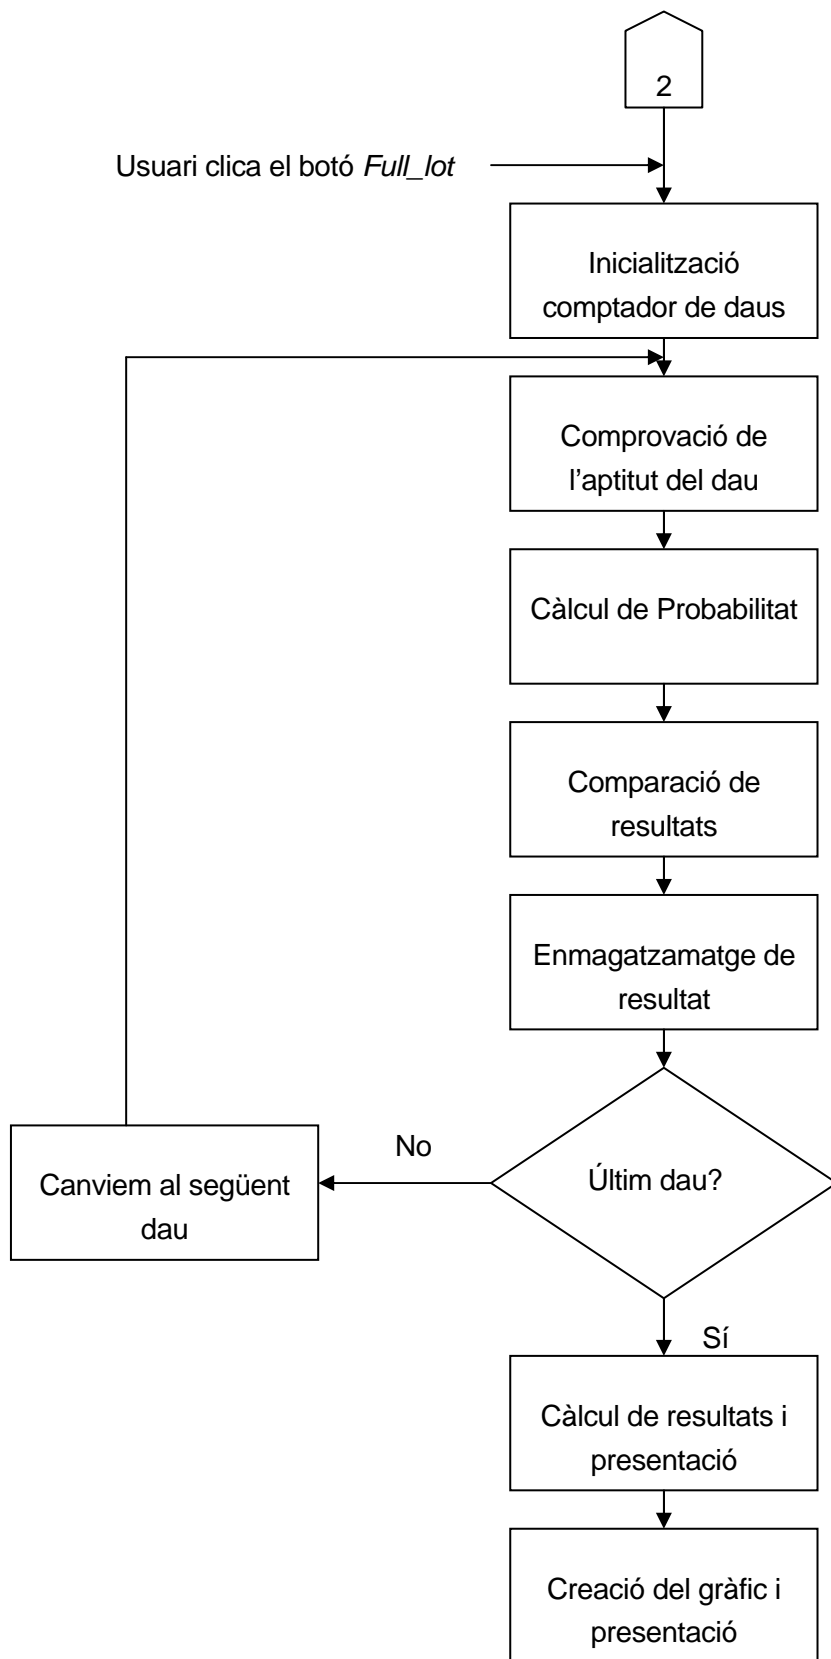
2

Usuari clica el botó *Full_lot*

Inicialització comptador de daus

Comprovació de l'aptitut del dau

Càlcul de Probabilitat

Comparació de resultats

Enmagatzamatge de resultat

Últim dau?

No

Canviem al següent dau

Sí

Càlcul de resultats i presentació

Creació del gràfic i presentació